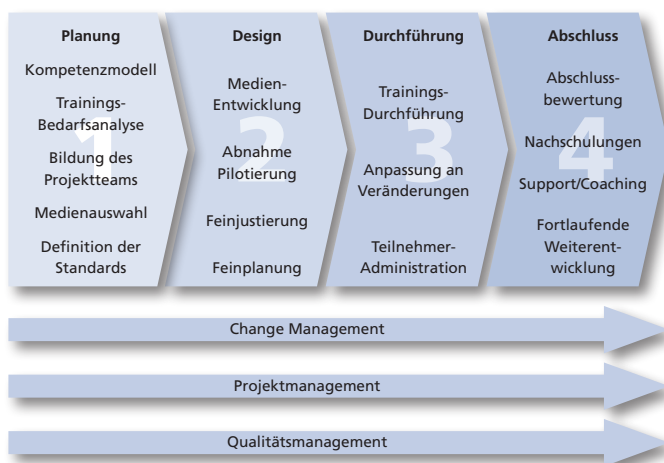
Planung

Kompetenzmodell

Trainings-Bedarfsanalyse

Bildung des Projektteams

Medienauswahl

Definition der Standards

1

Design

Medien-Entwicklung

Abnahme Pilotierung

Feinjustierung

Feinplanung

2

Durchführung

Trainings-Durchführung

Anpassung an Veränderungen

Teilnehmer-Administration

3

Abschluss

Abschluss-bewertung

Nachschulungen

Support/Coaching

Fortlaufende Weiterent-wicklung

4

Change Management

Projektmanagement

Qualitätsmanagement